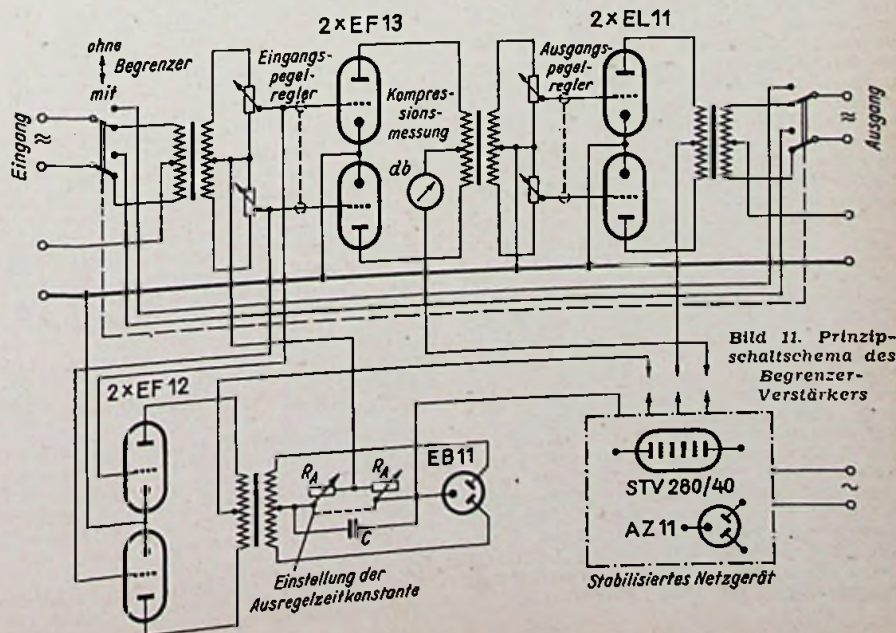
2×EF13

2×EL11

ohne

Begrenzer

mit

Eingangs-pegel-regler

Kompressions-messung

Ausgangs-pegel-regler

Eingang

≈

db

≈

Ausgang

Bild 11. Prinzipschaltschema des Begrenzer-Verstärkers

2×EF12

$R_A$

$R_A$

EB11

C

STV 280/40

AZ11

~

Einstellung der Ausregelzeitkonstante

Stabilisiertes Netzgerät